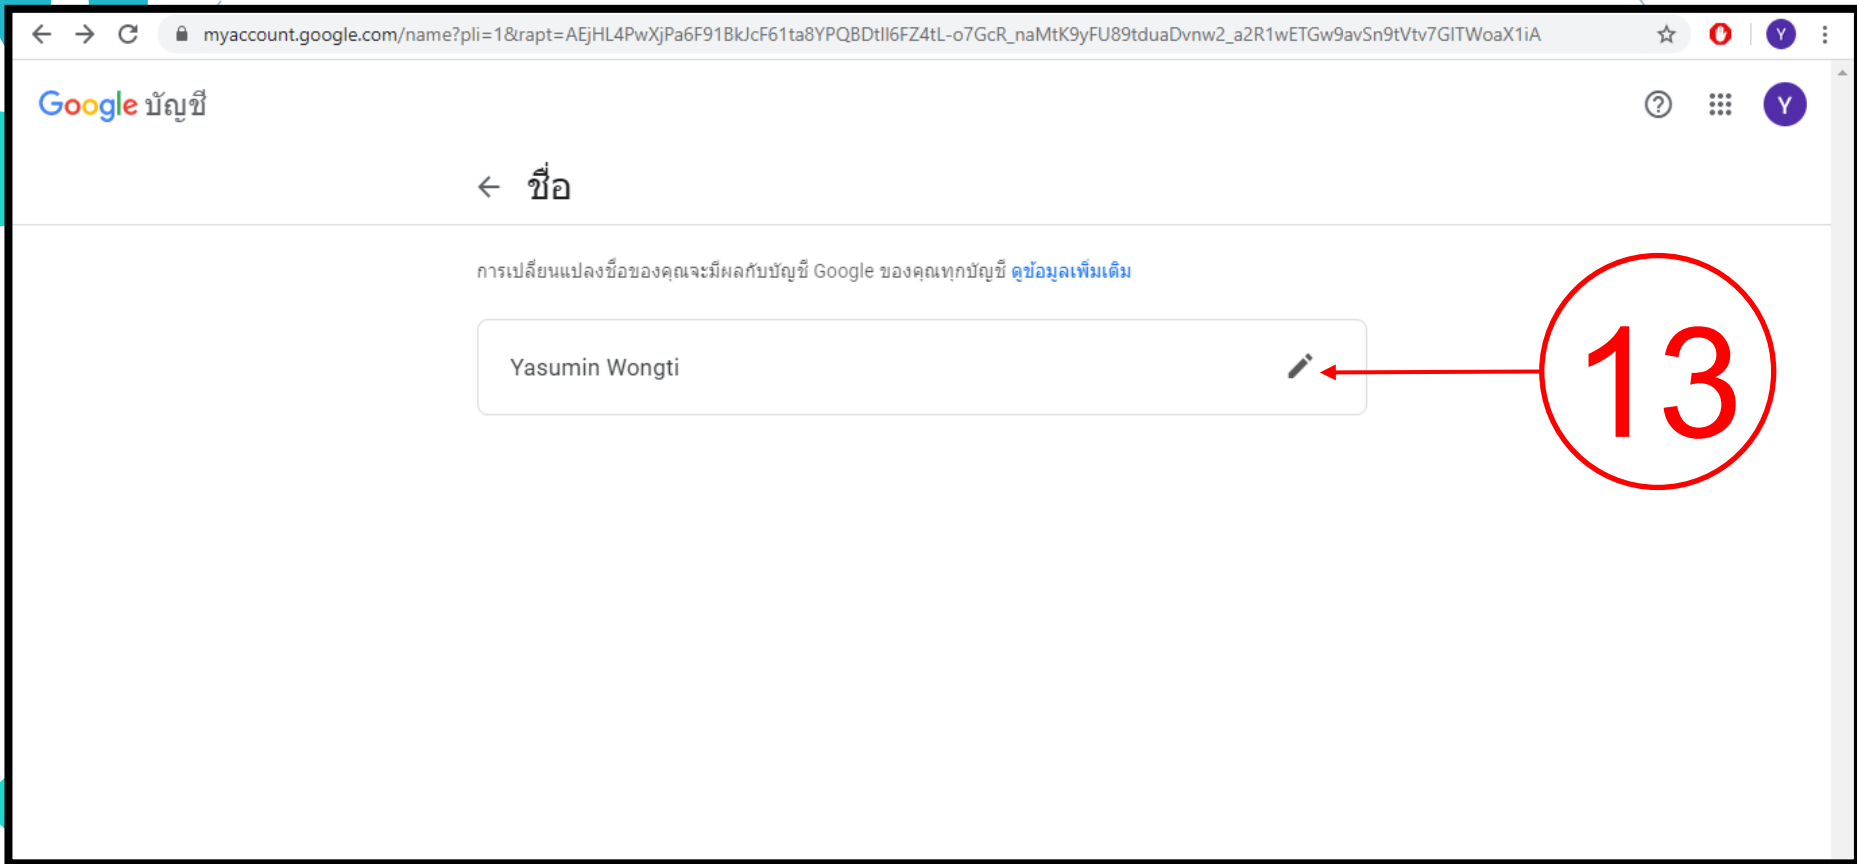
myaccount.google.com/name?pli=1&rapt=AEjHL4PwXjPa6F91BkJcF61ta8YPQBDtlI6FZ4tL-o7GcR_naMtK9yFU89tduaDvnw2_a2R1wETGw9avSn9tVtv7GITWoaX1iA

Y

Google บัญชี

Y

ชื่อ

การเปลี่ยนแปลงชื่อของคุณจะมีผลกับบัญชี Google ของคุณทุกบัญชี ดูข้อมูลเพิ่มเติม

Yasumin Wongti

13